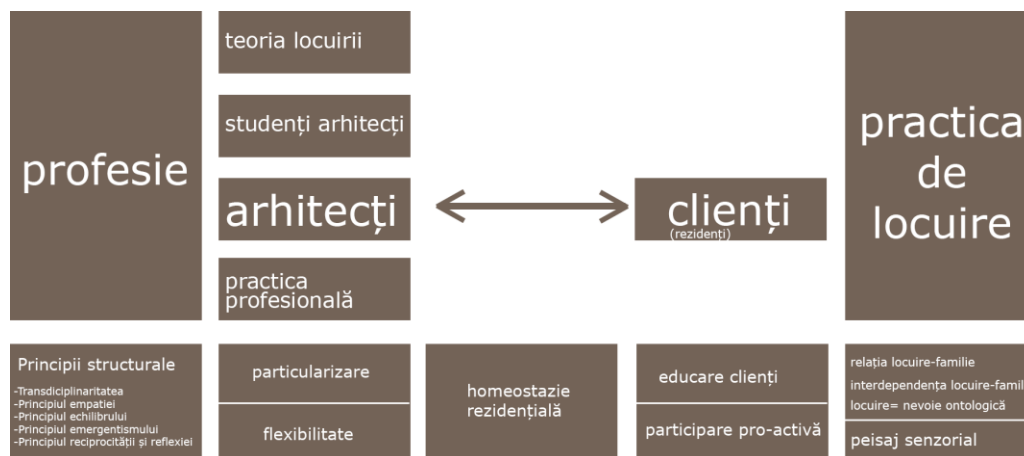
profesie

teoria locuirii

studenți arhitecți

arhitecți

practica profesională

clienți
(rezidenți)

practica de locuire

Principii structurale
-Transdiciplinaritatea
-Principiul empatiei
-Principiul echilibrului
-Principiul emergentismului
-Principiul reciprocității și reflexiei

particularizare

flexibilitate

homeostazie rezidențială

educare clienți

participare pro-activă

relația locuire-familie
interdependența locuire-famil
locuire= nevoie ontologică

peisaj senzorial